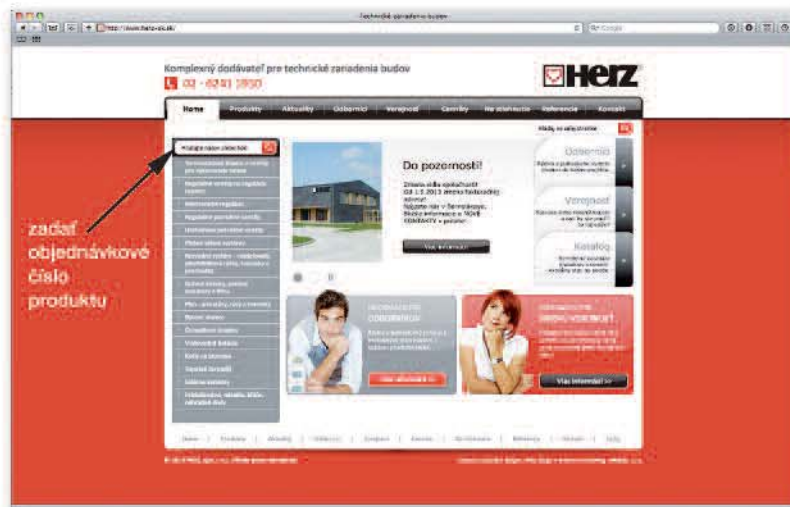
Technické zariadenia budov

http://www.herz-sk.sk/

Komplexný dodávateľ pre technické zariadenia budov

02 - 6241 1950

HERZ

Home | Produkty | Aktuality | Odborníci | Verejnosť | Cenníky | Na stiahnutie | Referencie | Kontakt

Hľadaj na našej stránke

Hľadajte nášho obchodníka

Do pozornosti!

Odborníci

Verejnosť

Katalóg

Viac informácií

zadať objednávkové číslo produktu

Viac informácií >>

Home | Produkty | Aktuality | Odborníci | Verejnosť | Cenníky | Na stiahnutie | Referencie | Kontakt

© HERZ